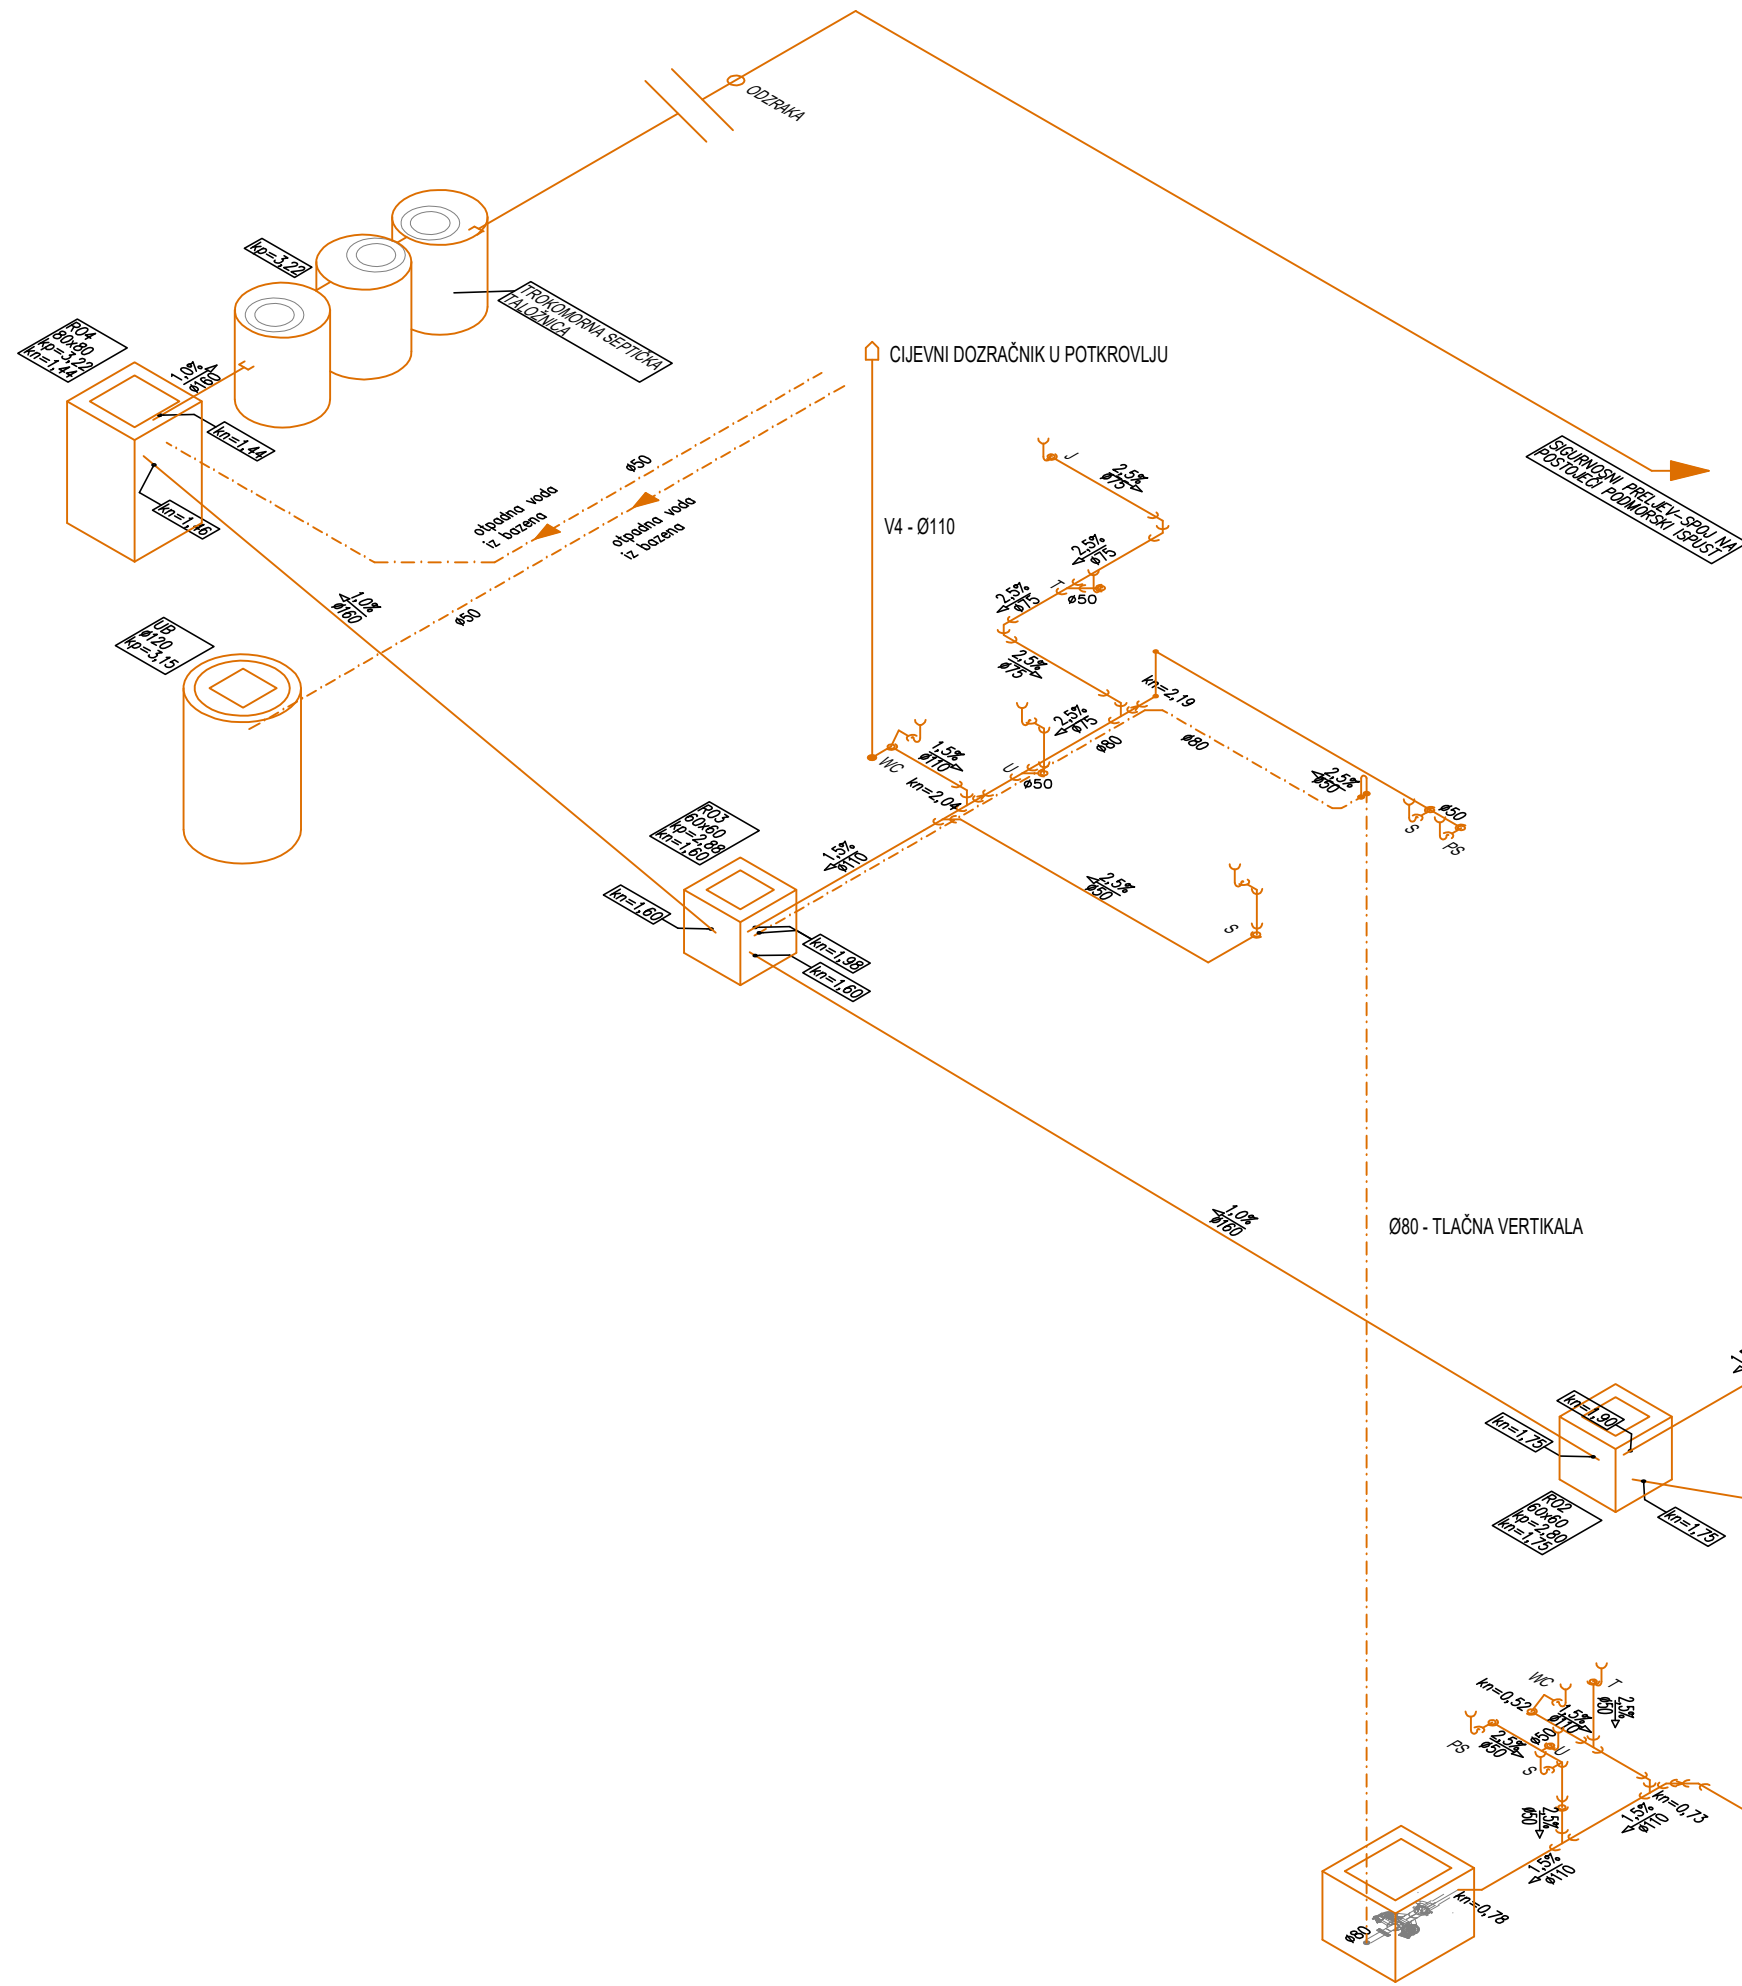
ODZRAKA

kp=3,22

TROKOMORNA SEPTIČKA TALOŽNICA

RO4
80x80
kp=3,22
kn=1,44

1,0%
ø160

kn=1,44

kn=1,46

CIJEVNI DOZRAČNIK U POTKROVLJU

ø50

otpadna voda iz bazena

otpadna voda iz bazena

ø50

V4 - Ø110

SIGURNOSNI PRELJEV- SPOJ NA POSTOJEĆI PODMORSKI ISPUST

J

2,5%
ø75

2,5%
ø75

T

ø50

2,5%
ø75

2,5%
ø75

kn=2,19

2,5%
ø75

ø80

ø80

1,0%
ø160

UB
ø120
kp=3,15

1,5%
ø110

WC

kn=2,04

U

ø50

2,5%
ø50

S

ø50

PS

RO3
60x60
kp=2,88
kn=1,60

1,5%
ø110

kn=1,60

kn=1,98

kn=1,60

2,5%
ø50

S

1,0%
ø160

Ø80 - TLAČNA VERTIKALA

kn=1,90

kn=1,75

RO2
60x60
kp=2,80
kn=1,75

kn=1,75

WC

T

kn=0,52

1,5%
ø110

2,5%
ø50

ø50

PS

2,5%
ø50

U

S

2,5%
ø50

kn=0,73

1,5%
ø110

1,5%
ø110

kn=0,78

ø80